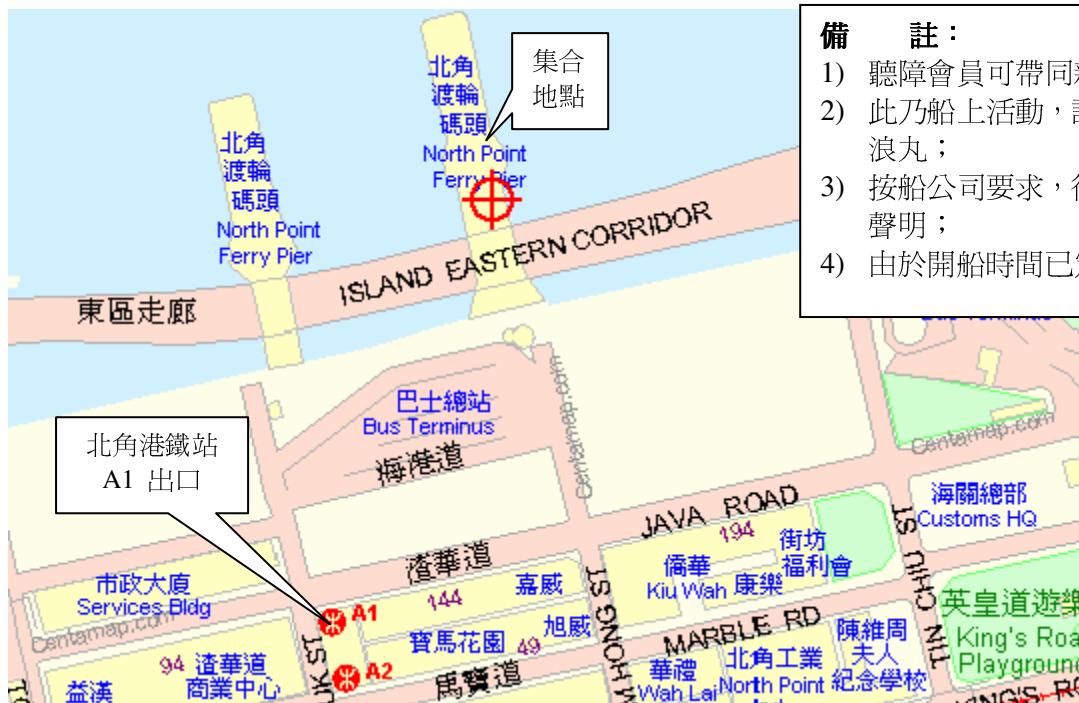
備　　註：
1) 聽障會員可帶同
2) 此乃船上活動，
浪丸；
3) 按船公司要求，
聲明；
4) 由於開船時間已

集合
地點

北角
渡輪
碼頭
North Point
Ferry Pier

北角
渡輪
碼頭
North Point
Ferry Pier

ISLAND EASTERN CORRIDOR
東區走廊

巴士總站
Bus Terminus
海港道
Centamap.com

北角港鐵站
A1 出口

JAVA ROAD
海關總部
Customs HQ
194
街坊
福利會
僑華
Kiu Wah
康樂
渣華道
嘉威
144
市政大廈
Services Bldg
Centamap.com
A1
A2
寶馬花園
49
旭威
MARBLE RD
陳維周
夫人
紀念學校
北角工業
North Point
華禮
Wah Lai
馬寶道
94
渣華道
商業中心
益漢
英皇道遊樂
King's Road
Playground
TIN CHIU ST
SHU KUK ST
MING HONG ST
KING'S R